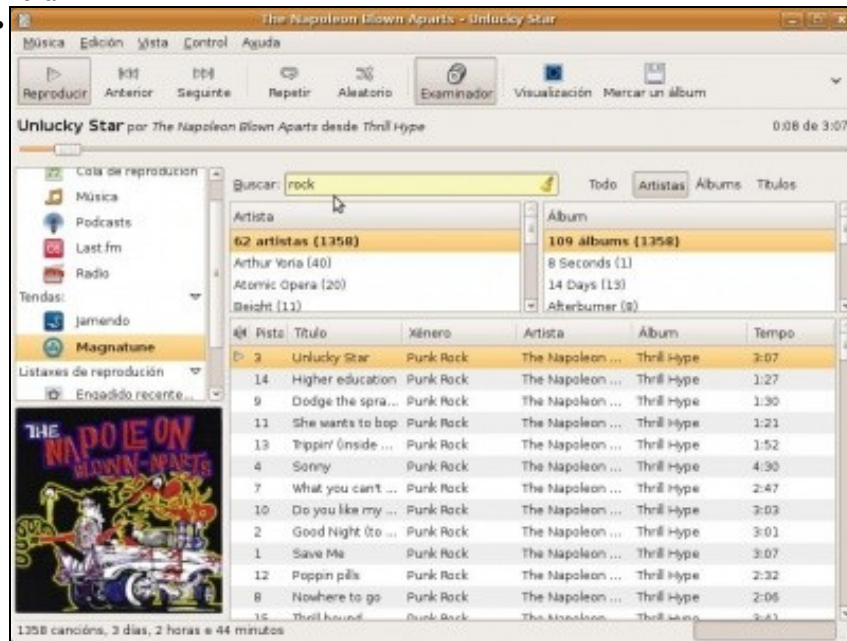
The Napoleon Blown Aparts - Unlucky Star

Música Edición Vista Control Axuda

Reproducir Anterior Seguinte Repetir Aleatorio Examinador Visualización Mercar un álbum

Unlucky Star por The Napoleon Blown Aparts desde Thrill Hype

0:08 de 3:07

Cola de reprodución
Música
Podcasts
Last.fm
Radio
Tendas:
Jamendo
Magnatune
Listaxes de reprodución
Engadido recente...

Buscar: rock

Todo Artistas Álbums Títulos

| Artista |
|---|
| 62 artistas (1358) |
| Arthur Yoria (40) |
| Atomic Opera (20) |
| Beight (11) |

| Álbum |
|---|
| 109 álbums (1358) |
| 8 Seconds (1) |
| 14 Days (13) |
| Afterburner (8) |

| Pista | Título | Xénero | Artista | Álbum | Tempo |
|---|---|---|---|---|---|
| 3 | Unlucky Star | Punk Rock | The Napoleon ... | Thrill Hype | 3:07 |
| 14 | Higher education | Punk Rock | The Napoleon ... | Thrill Hype | 1:27 |
| 9 | Dodge the spra... | Punk Rock | The Napoleon ... | Thrill Hype | 1:30 |
| 11 | She wants to bop | Punk Rock | The Napoleon ... | Thrill Hype | 1:21 |
| 13 | Trippin' (inside ... | Punk Rock | The Napoleon ... | Thrill Hype | 1:52 |
| 4 | Sonny | Punk Rock | The Napoleon ... | Thrill Hype | 4:30 |
| 7 | What you can't ... | Punk Rock | The Napoleon ... | Thrill Hype | 2:47 |
| 10 | Do you like my ... | Punk Rock | The Napoleon ... | Thrill Hype | 3:03 |
| 2 | Good Night (to ... | Punk Rock | The Napoleon ... | Thrill Hype | 3:01 |
| 1 | Save Me | Punk Rock | The Napoleon ... | Thrill Hype | 3:07 |
| 12 | Poppin pills | Punk Rock | The Napoleon ... | Thrill Hype | 2:32 |
| 8 | Nowhere to go | Punk Rock | The Napoleon ... | Thrill Hype | 2:06 |
| 15 | Thrill bound | Punk Rock | The Napoleon ... | Thrill Hype | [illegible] |

THE NAPOLEON BLOWN-APARTS

1358 cancións, 3 días, 2 horas e 44 minutos